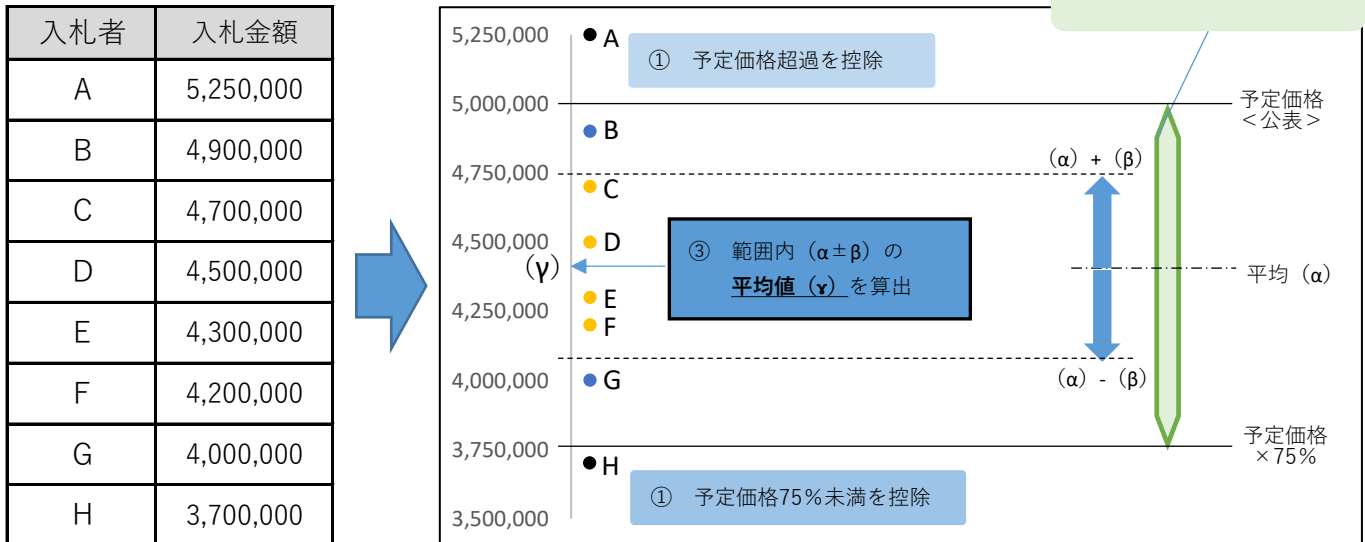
| 入札者 | 入札金額 |
|---|---|
| A | 5,250,000 |
| B | 4,900,000 |
| C | 4,700,000 |
| D | 4,500,000 |
| E | 4,300,000 |
| F | 4,200,000 |
| G | 4,000,000 |
| H | 3,700,000 |

5,250,000
A
① 予定価格超過を控除
5,000,000
予定価格
＜公表＞
B
（α）＋（β）
4,750,000
C
4,500,000
D
③ 範囲内（α±β）の
平均値（γ）を算出
（γ）
平均（α）
E
4,250,000
F
4,000,000
G
（α）－（β）
3,750,000
予定価格
×75％
H
① 予定価格75％未満を控除
3,500,000